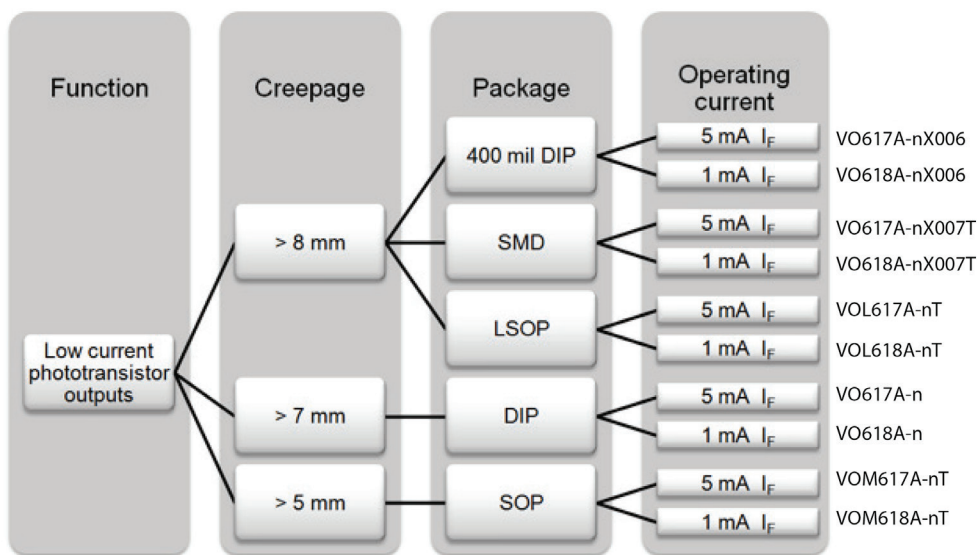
Function

Creepage

Package

Operating current

Low current phototransistor outputs

> 8 mm

> 7 mm

> 5 mm

400 mil DIP

SMD

LSOP

DIP

SOP

5 mA $I_F$
1 mA $I_F$
5 mA $I_F$
1 mA $I_F$
5 mA $I_F$
1 mA $I_F$
5 mA $I_F$
1 mA $I_F$
5 mA $I_F$
1 mA $I_F$

VO617A-nX006
VO618A-nX006
VO617A-nX007T
VO618A-nX007T
VOL617A-nT
VOL618A-nT
VO617A-n
VO618A-n
VOM617A-nT
VOM618A-nT